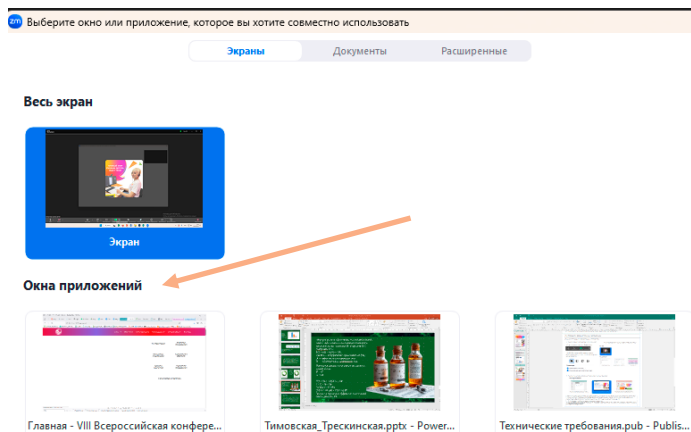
zm Выберите окно или приложение, которое вы хотите совместно использовать

Экраны | Документы | Расширенные

Весь экран

Экран

Окна приложений

Главная - VIII Всероссийская конфер...

Тимовская_Трескинская.pptx - Power...

Технические требования.pub - Publis...